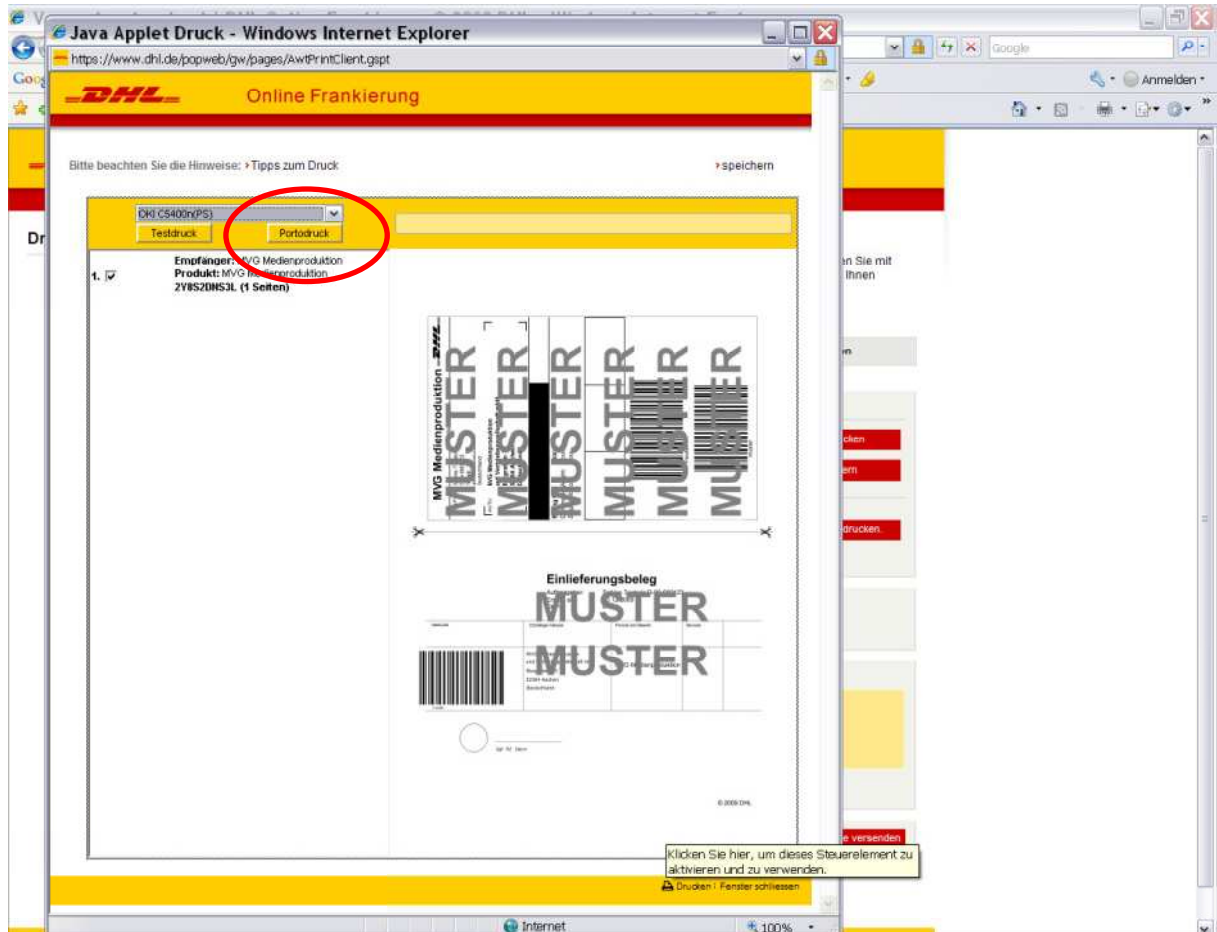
Java Applet Druck - Windows Internet Explorer
https://www.dhl.de/popweb/gw/pages/AwtPrintClient.gspt

Google
Anmelden

DHL Online Frankierung

Bitte beachten Sie die Hinweise: › Tipps zum Druck
› speichern

OKI C5400n(PS)
Testdruck
Portodruck

1. ☑
Empfänger: MVG Medienproduktion
Produkt: MVG Medienproduktion
2Y8S2DNS3L (1 Seiten)

MVG Medienproduktion DHL
MUSTER
MUSTER
MUSTER
MUSTER
MUSTER
MUSTER

Einlieferungsbeleg
MUSTER
MUSTER

© 2009 DHL

Dr
n Sie mit
Ihnen
n
cken
ern
drucken.
e versenden

Klicken Sie hier, um dieses Steuerelement zu aktivieren und zu verwenden.

Drucken | Fenster schliessen

Internet
100%